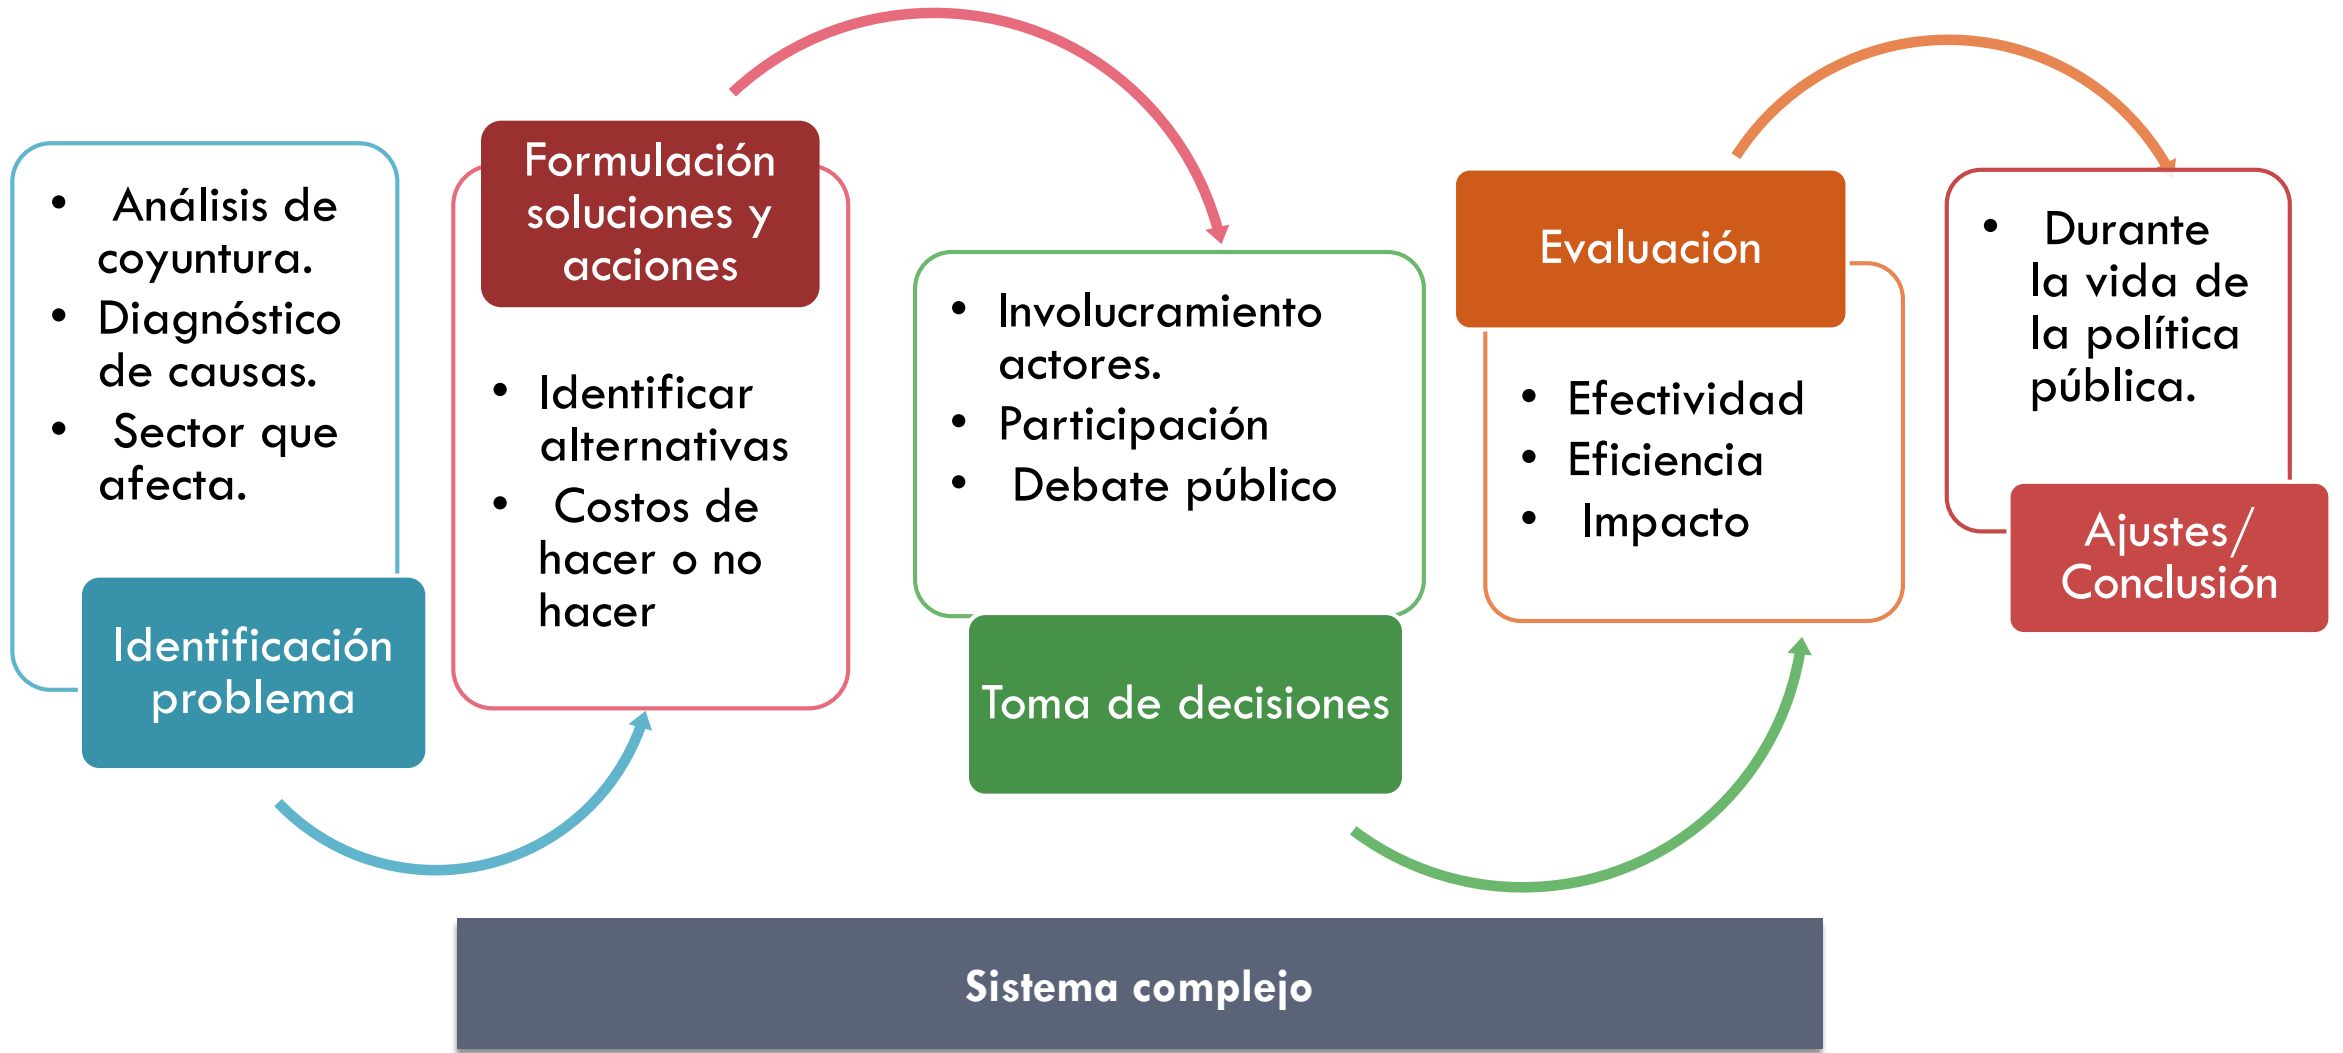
- Análisis de coyuntura.
- Diagnóstico de causas.
- Sector que afecta.

Identificación problema

Formulación soluciones y acciones

- Identificar alternativas
- Costos de hacer o no hacer

- Involucramiento actores.
- Participación
- Debate público

Toma de decisiones

Evaluación

- Efectividad
- Eficiencia
- Impacto

- Durante la vida de la política pública.

Ajustes/ Conclusión

Sistema complejo